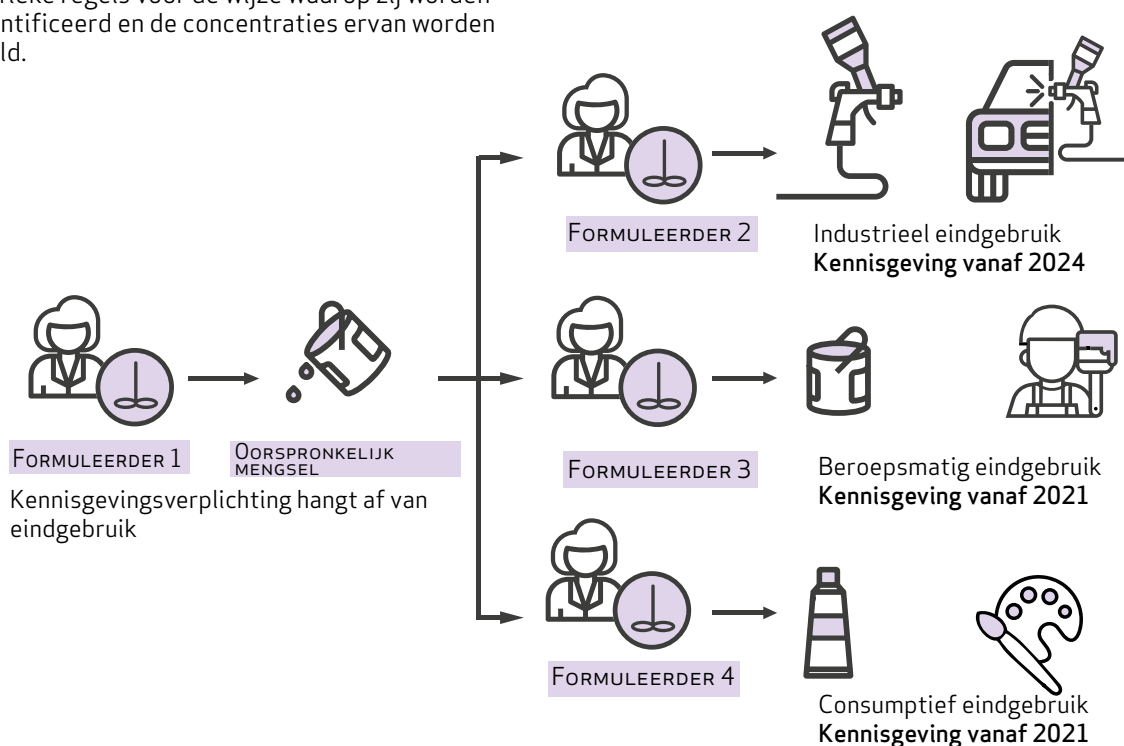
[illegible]ieke regels voor de wijze waarop zij worden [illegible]ntificeerd en de concentraties ervan worden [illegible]ld.

Formuleerder 2

Industrieel eindgebruik
Kennisgeving vanaf 2024

Formuleerder 1

Oorspronkelijk mengsel

Kennisgevingsverplichting hangt af van eindgebruik

Formuleerder 3

Beroepsmatig eindgebruik
Kennisgeving vanaf 2021

Formuleerder 4

Consumptief eindgebruik
Kennisgeving vanaf 2021